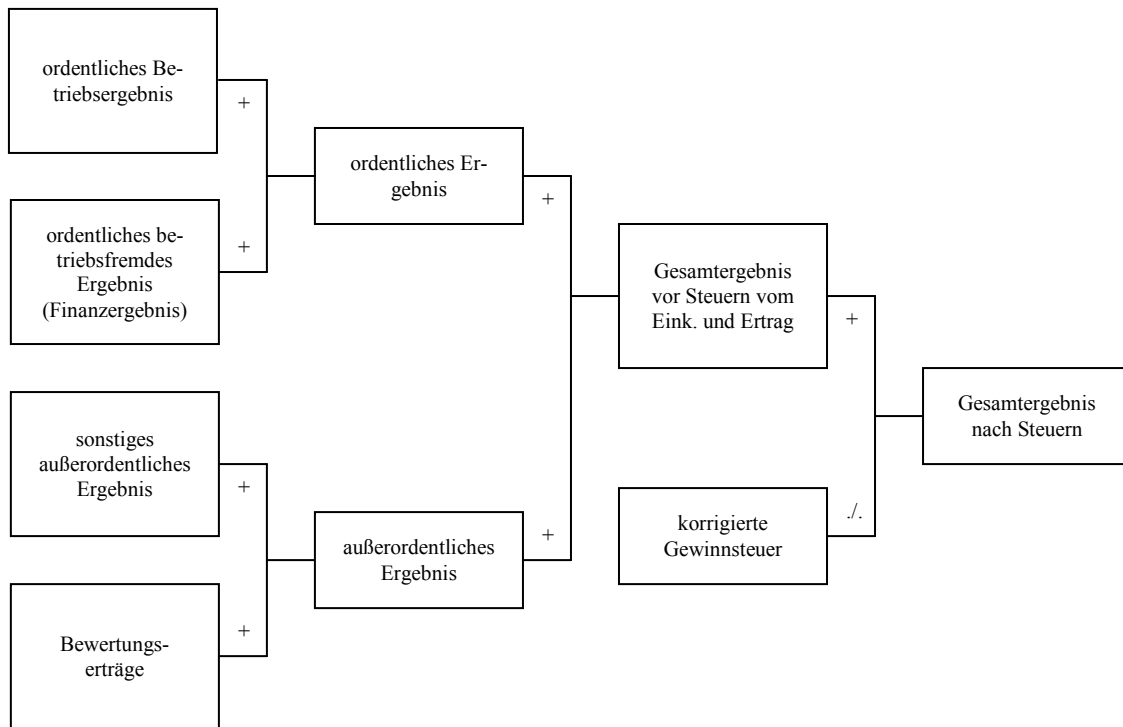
ordentliches Betriebsergebnis

+

ordentliches betriebsfremdes Ergebnis (Finanzergebnis)

+

ordentliches Ergebnis

+

sonstiges außerordentliches Ergebnis

+

Bewertungserträge

+

außerordentliches Ergebnis

+

Gesamtergebnis vor Steuern vom Eink. und Ertrag

+

korrigierte Gewinnsteuer

./.

Gesamtergebnis nach Steuern